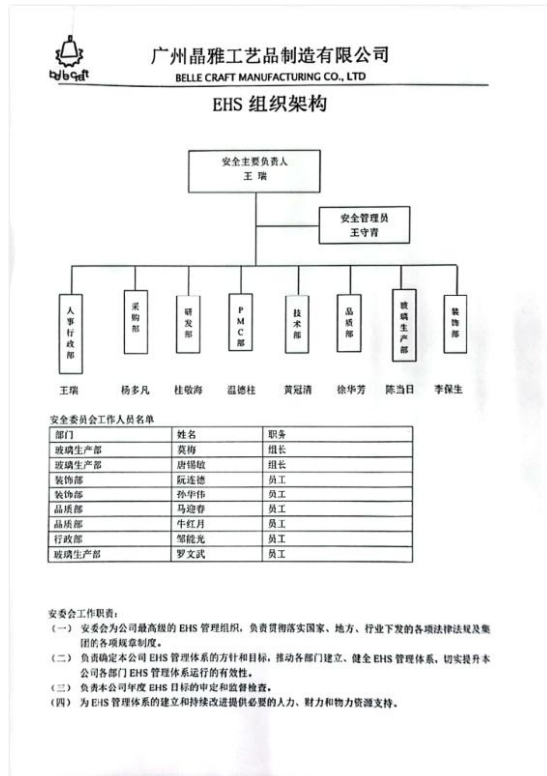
广州晶雅工艺品制造有限公司
BELLE CRAFT MANUFACTURING CO., LTD

EHS 组织架构

安全主要负责人
王瑞

安全管理员
王守育

人事行政部
采购部
研发部
PMC部
技术部
品质部
玻璃生产部
装饰部

王瑞 杨多凡 杜敬海 温德柱 黄冠清 徐华芳 陈当日 李保生

安全委员会工作人员名单

| 部门 | 姓名 | 职务 |
|---|---|---|
| 玻璃生产部 | 莫梅 | 组长 |
| 玻璃生产部 | 唐锡敏 | 组长 |
| 装饰部 | 阮连德 | 员工 |
| 装饰部 | 孙华伟 | 员工 |
| 品质部 | 马迎春 | 员工 |
| 品质部 | 牛红月 | 员工 |
| 行政部 | 邹能光 | 员工 |
| 玻璃生产部 | 罗文武 | 员工 |

安委会工作职责：
（一） 安委会为公司最高级的 EHS 管理组织，负责贯彻落实国家、地方、行业下发的各项法律法规及集团的各项规章制度。
（二） 负责确定本公司 EHS 管理体系的方针和目标，推动各部门建立、健全 EHS 管理体系，切实提升本公司各部门 EHS 管理体系运行的有效性。
（三） 负责本公司年度 EHS 目标的审定和监督检查。
（四） 为 EHS 管理体系的建立和持续改进提供必要的人力、财力和物力资源支持。